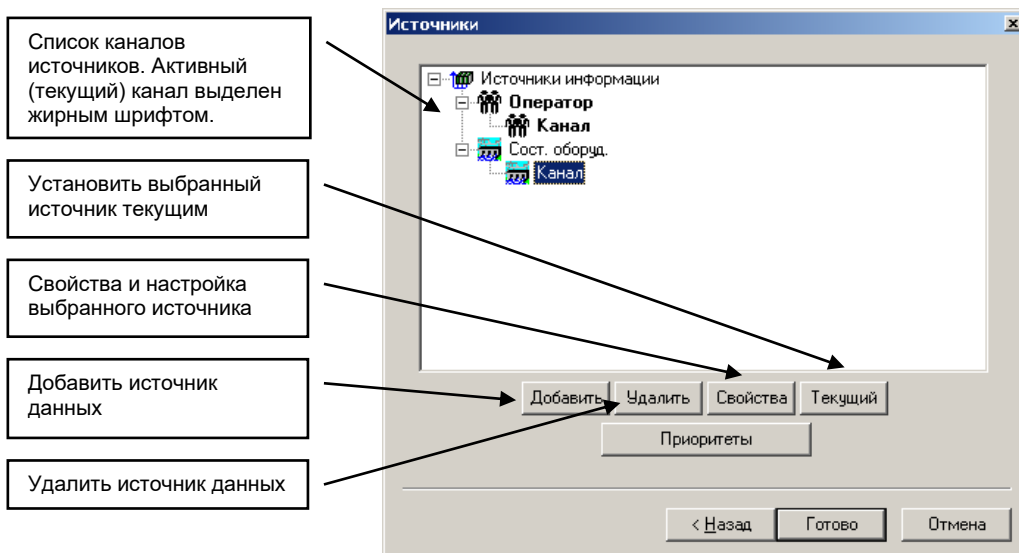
Список каналов источников. Активный (текущий) канал выделен жирным шрифтом.

Установить выбранный источник текущим

Свойства и настройка выбранного источника

Добавить источник данных

Удалить источник данных

Источники

×

Источники информации
Оператор
Канал
Сост. оборуд.
Канал

Добавить
Удалить
Свойства
Текущий
Приоритеты

< Назад
Готово
Отмена